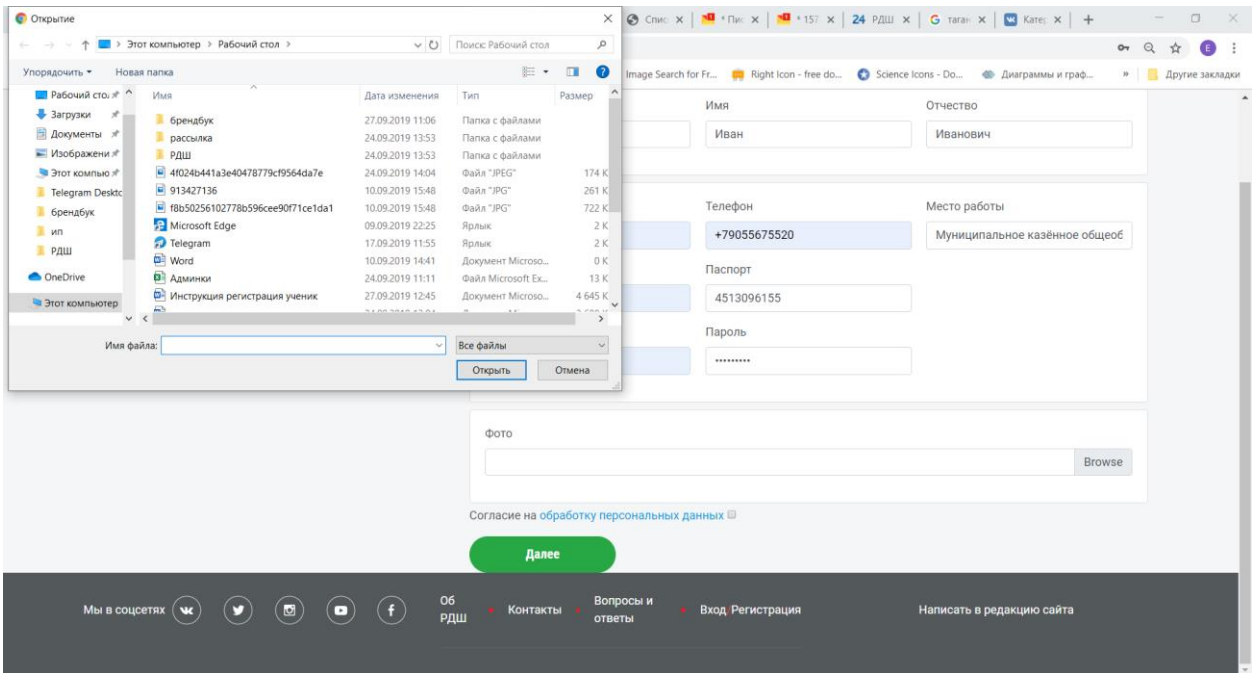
Открытие

Этот компьютер > Рабочий стол >

Поиск: Рабочий стол

Упорядочить ▾ Новая папка

Рабочий стол
Загрузки
Документы
Изображени
Этот компью
Telegram Deskto
брендбук
ип
РДШ
OneDrive
Этот компьютер

| Имя | Дата изменения | Тип | Размер |
|---|---|---|---|
| брендбук | 27.09.2019 11:06 | Папка с файлами | |
| рассылка | 24.09.2019 13:53 | Папка с файлами | |
| РДШ | 24.09.2019 13:53 | Папка с файлами | |
| 4f024b441a3e40478779cf9564da7e | 24.09.2019 14:04 | Файл "JPEG" | 174 K |
| 913427136 | 10.09.2019 15:48 | Файл "JPG" | 261 K |
| f8b50256102778b596cee90f71ce1da1 | 10.09.2019 15:48 | Файл "JPG" | 722 K |
| Microsoft Edge | 09.09.2019 22:25 | Ярлык | 2 K |
| Telegram | 17.09.2019 11:55 | Ярлык | 2 K |
| Word | 10.09.2019 14:41 | Документ Microso... | 0 K |
| Админки | 24.09.2019 11:11 | Файл Microsoft Ex... | 13 K |
| Инструкция регистрация ученик | 27.09.2019 12:45 | Документ Microso... | 4 645 K |

Имя файла:
Все файлы
Открыть Отмена

Спис × | • Пи × | • 157 × | 24 РДШ × | G таган × | Катег × | +

Image Search for Fr... Right Icon - free do... Science Icons - Do... Диаграммы и граф... » Другие закладки

Имя
Иван
Отчество
Иванович

Телефон
+79055675520
Место работы
Муниципальное казённое общеоб

Паспорт
4513096155

Пароль
•••••••••

Фото
Browse

Согласие на обработку персональных данных

Далее

Мы в соцсетях
Об РДШ
Контакты
Вопросы и ответы
Вход/Регистрация
Написать в редакцию сайта